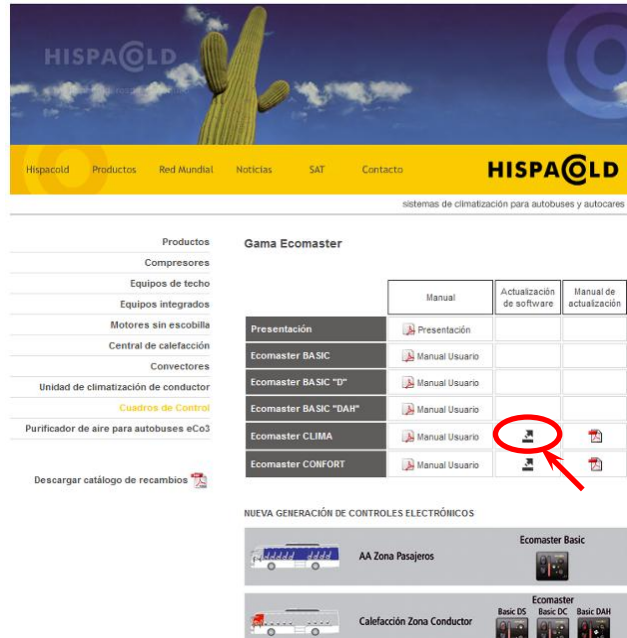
HISPACOLD

Hispacold Productos Red Mundial Noticias SAT Contacto

HISPACOLD

sistemas de climatización para autobuses y autocares

Productos
Compresores
Equipos de techo
Equipos integrados
Motores sin escobilla
Central de calefacción
Convectores
Unidad de climatización de conductor
Cuadros de Control
Purificador de aire para autobuses eCo3

Descargar catálogo de recambios

Gama Ecomaster

| | Manual | Actualización de software | Manual de actualización |
|---|---|---|---|
| Presentación | Presentación | | |
| Ecomaster BASIC | Manual Usuario | | |
| Ecomaster BASIC "D" | Manual Usuario | | |
| Ecomaster BASIC "DAH" | Manual Usuario | | |
| Ecomaster CLIMA | Manual Usuario | | |
| Ecomaster CONFORT | Manual Usuario | | |

NUEVA GENERACIÓN DE CONTROLES ELECTRÓNICOS

AA Zona Pasajeros
Ecomaster Basic

Calefacción Zona Conductor
Ecomaster
Basic DS Basic DC Basic DAH